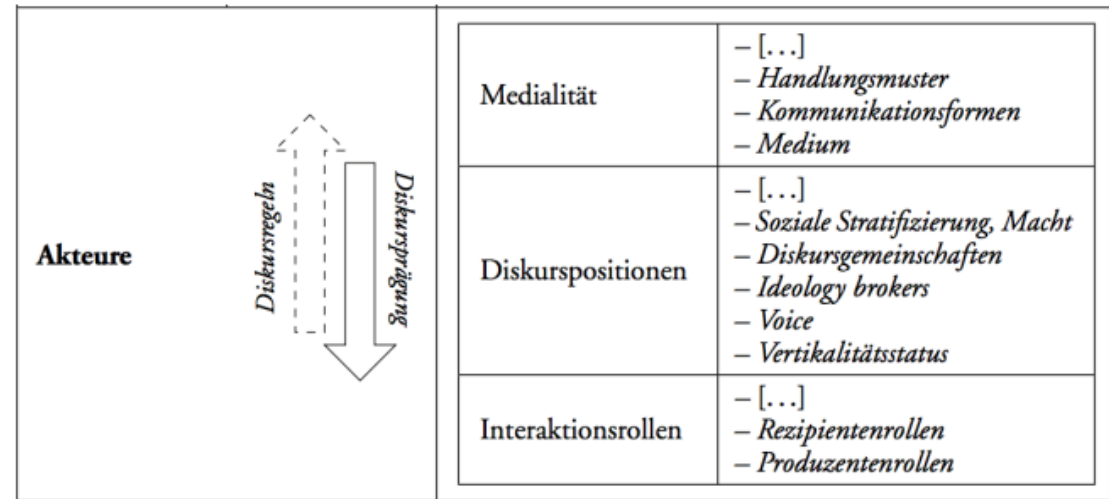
Akteure

Diskursregeln

Diskursprägung

| Medialität | – […] – *Handlungsmuster* – *Kommunikationsformen* – *Medium* |
|---|---|
| Diskurspositionen | – […] – *Soziale Stratifizierung, Macht* – *Diskursgemeinschaften* – *Ideology brokers* – *Voice* – *Vertikalitätsstatus* |
| Interaktionsrollen | – […] – *Rezipientenrollen* – *Produzentenrollen* |